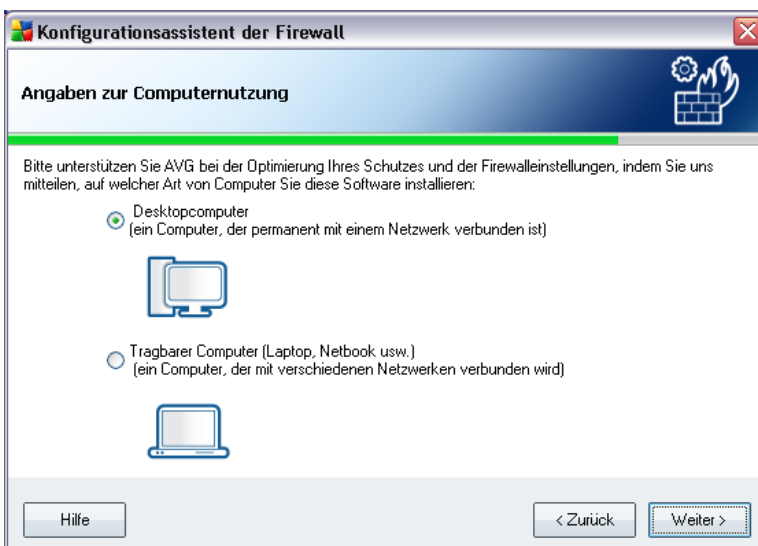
Konfigurationsassistent der Firewall

Angaben zur Computernutzung

Bitte unterstützen Sie AVG bei der Optimierung Ihres Schutzes und der Firewalleinstellungen, indem Sie uns mitteilen, auf welcher Art von Computer Sie diese Software installieren:

Desktopcomputer
(ein Computer, der permanent mit einem Netzwerk verbunden ist)

Tragbarer Computer (Laptop, Netbook usw.)
(ein Computer, der mit verschiedenen Netzwerken verbunden wird)

Hilfe

< Zurück

Weiter >